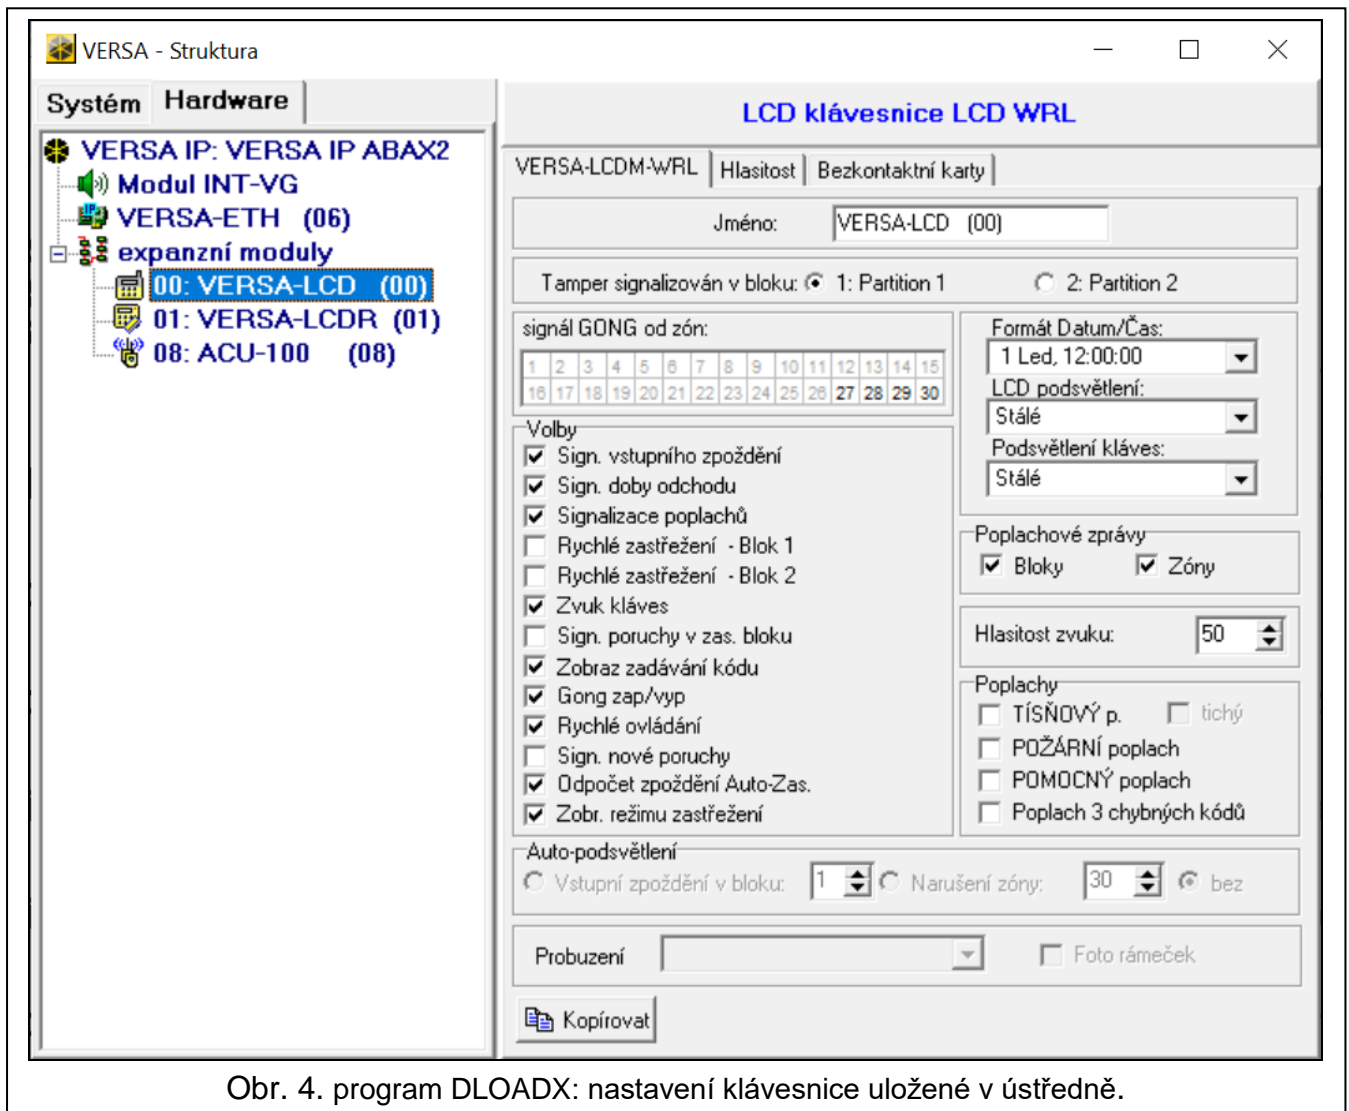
VERSA - Struktura

Systém Hardware

VERSA IP: VERSA IP ABAX2
Modul INT-VG
VERSA-ETH (06)
expanzní moduly
00: VERSA-LCD (00)
01: VERSA-LCDR (01)
08: ACU-100 (08)

LCD klávesnice LCD WRL

VERSA-LCDM-WRL | Hlasitost | Bezkontaktní karty

Jméno: VERSA-LCD (00)

Tamper signalizován v bloku: 1: Partition 1 2: Partition 2

signál GONG od zón:

| 1 | 2 | 3 | 4 | 5 | 6 | 7 | 8 | 9 | 10 | 11 | 12 | 13 | 14 | 15 |
|---|---|---|---|---|---|---|---|---|---|---|---|---|---|---|
| 16 | 17 | 18 | 19 | 20 | 21 | 22 | 23 | 24 | 25 | 26 | 27 | 28 | 29 | 30 |

Volby
Sign. vstupního zpoždění
Sign. doby odchodu
Signalizace poplachů
Rychlé zastřežení - Blok 1
Rychlé zastřežení - Blok 2
Zvuk kláves
Sign. poruchy v zas. bloku
Zobraz zadávání kódu
Gong zap/vyp
Rychlé ovládání
Sign. nové poruchy
Odpočet zpoždění Auto-Zas.
Zobr. režimu zastřežení

Formát Datum/Čas:
1 Led, 12:00:00
LCD podsvětlení:
Stálé
Podsvětlení kláves:
Stálé

Poplachové zprávy
Bloky Zóny

Hlasitost zvuku: 50

Poplachy
TÍSŇOVÝ p. tichý
POŽÁRNÍ poplach
POMOCNÝ poplach
Poplach 3 chybných kódů

Auto-podsvětlení
Vstupní zpoždění v bloku: 1 Narušení zóny: 30 bez

Probuzení Foto rámeček

Kopírovat

Obr. 4. program DLOADX: nastavení klávesnice uložené v ústředně.